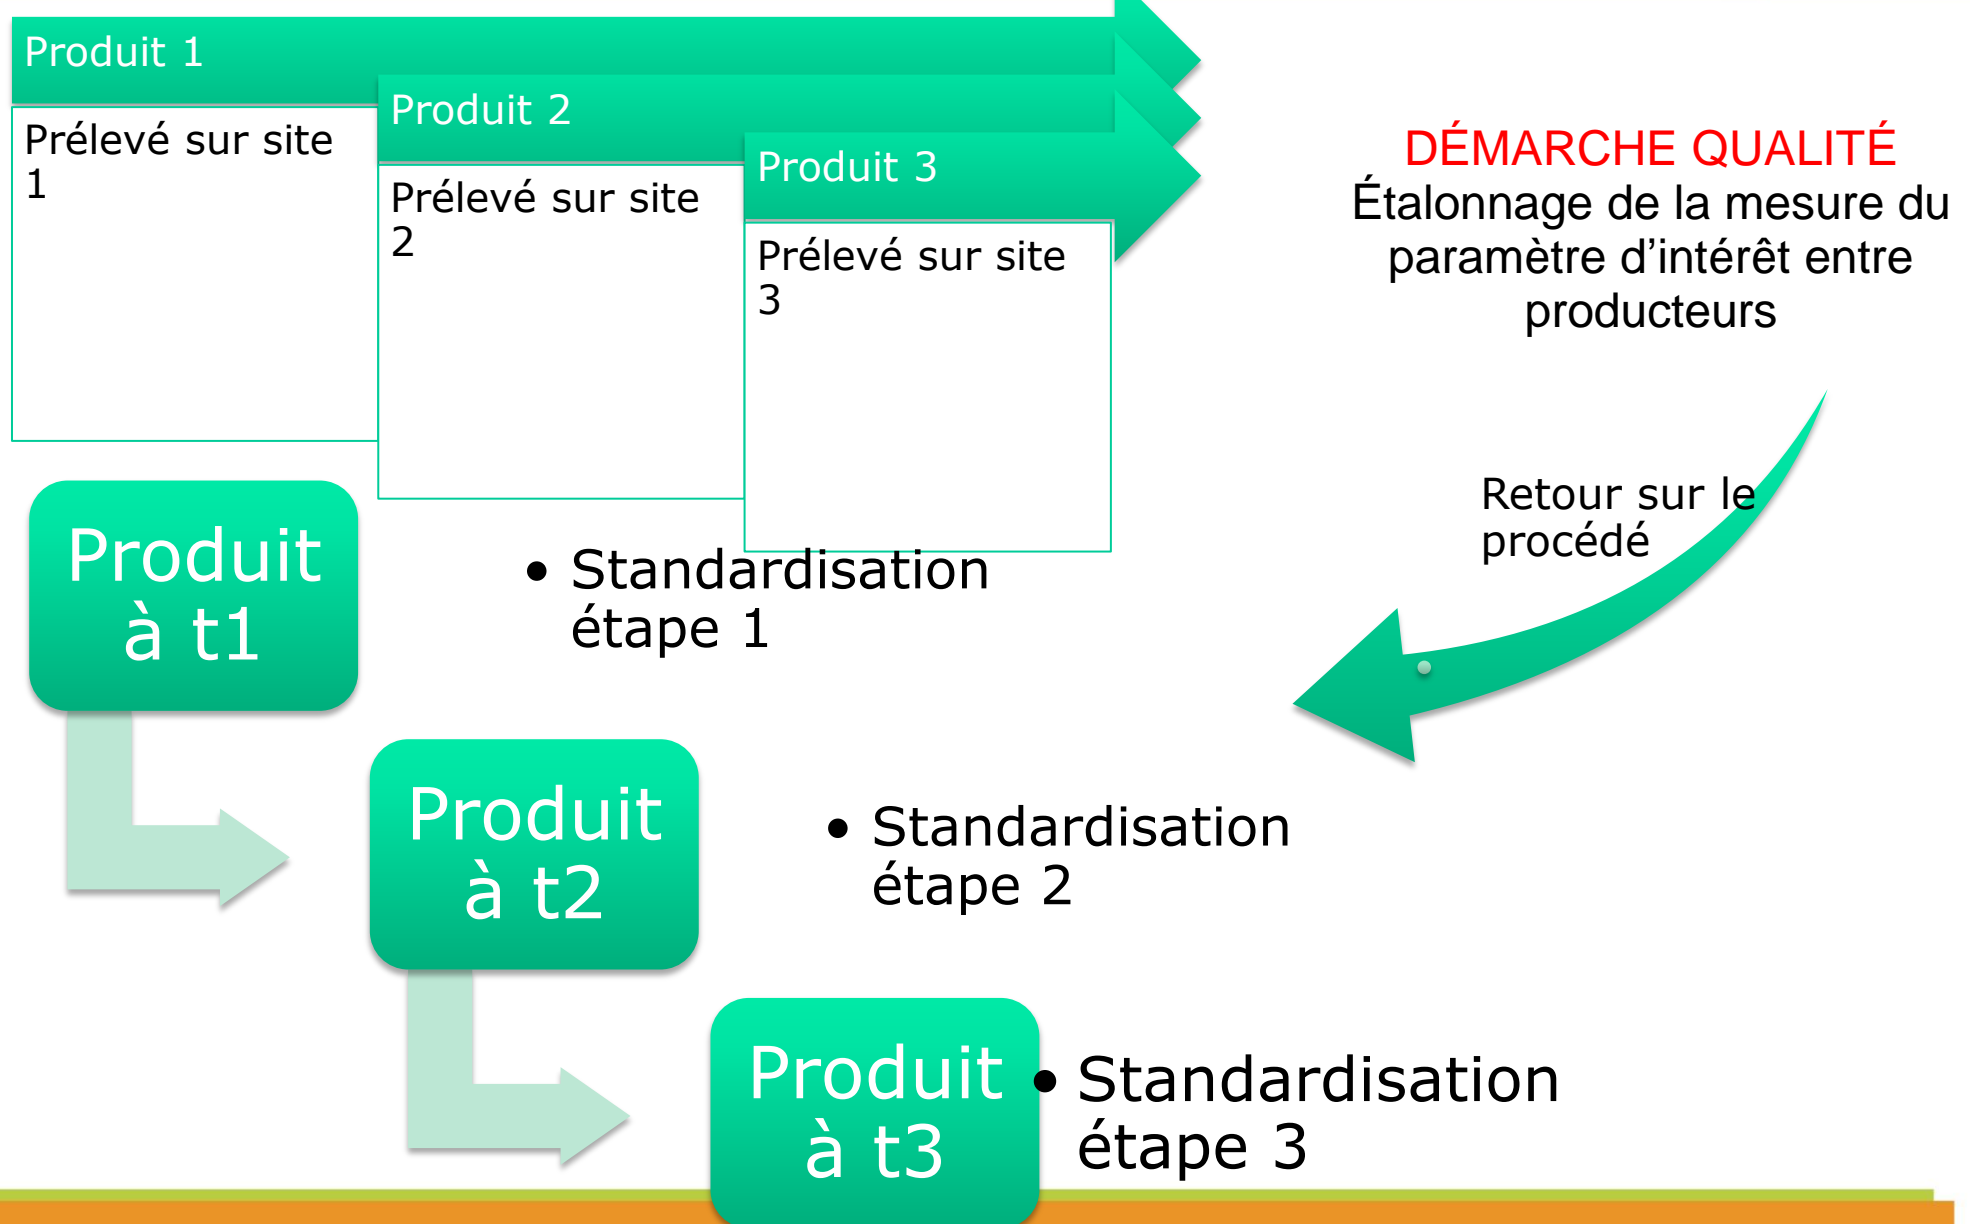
Produit 1

Prélevé sur site 1

Produit 2

Prélevé sur site 2

Produit 3

Prélevé sur site 3

DÉMARCHE QUALITÉ
Étalonnage de la mesure du paramètre d'intérêt entre producteurs

Retour sur le procédé

Produit à t1

• Standardisation étape 1

Produit à t2

• Standardisation étape 2

Produit à t3

• Standardisation étape 3